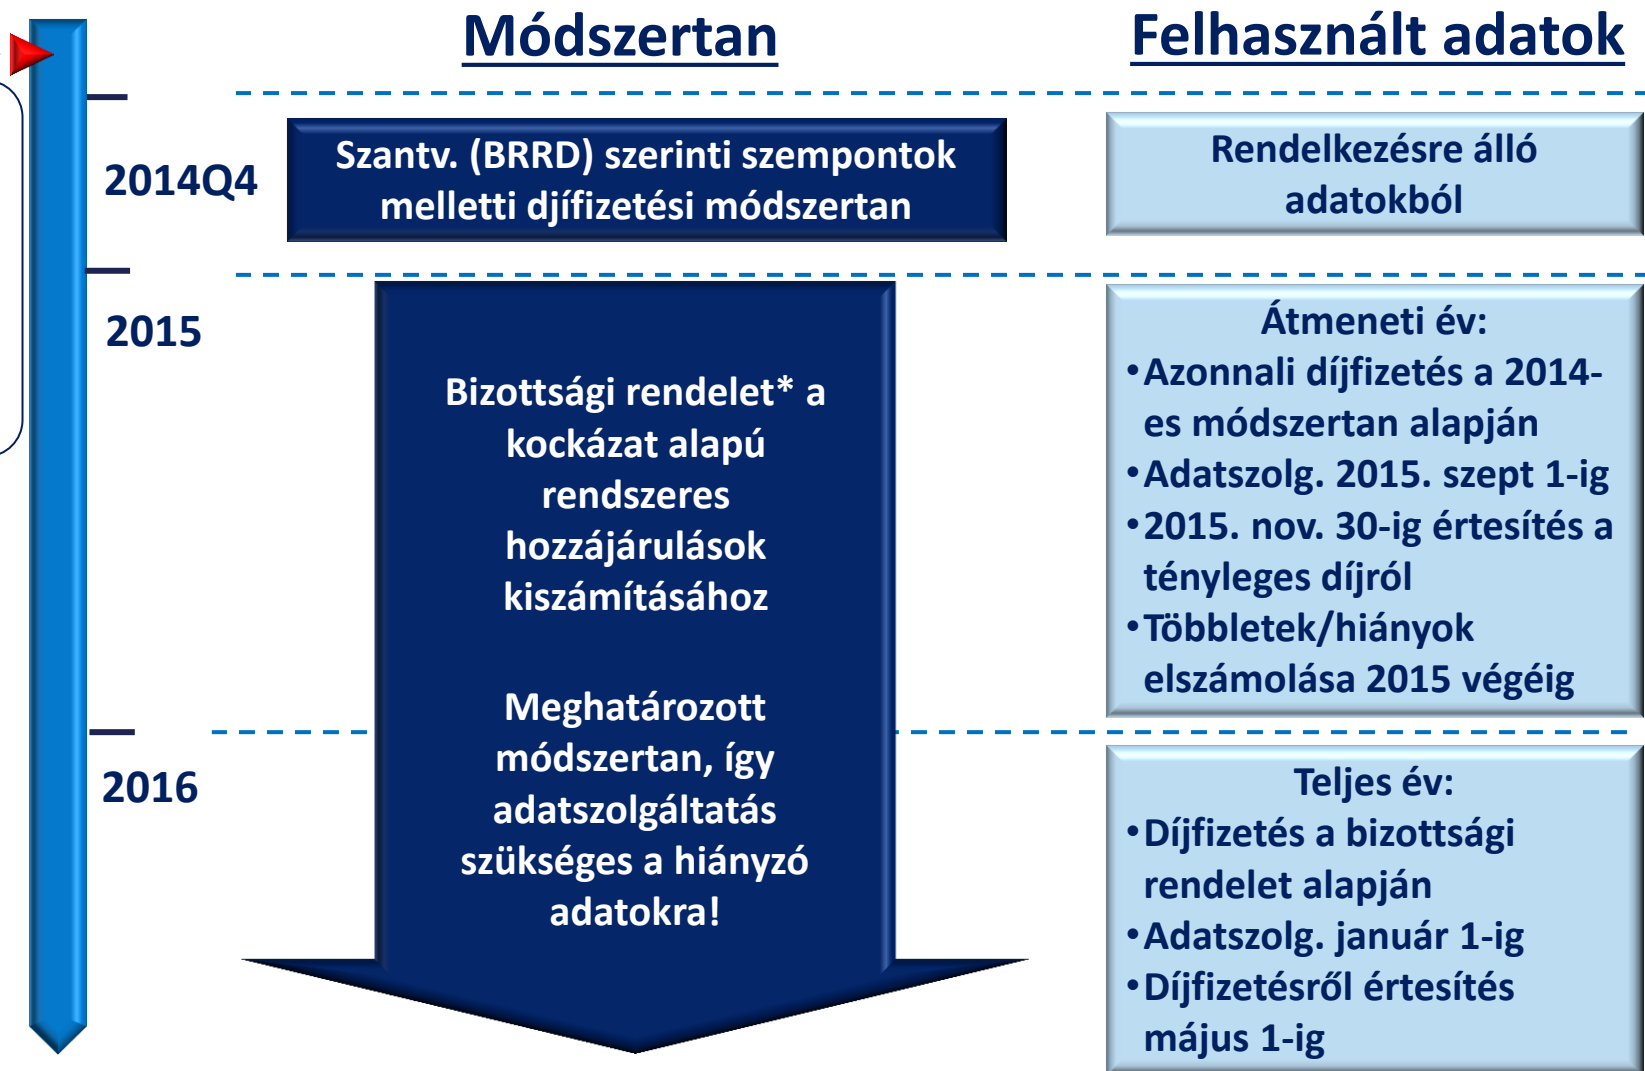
Módszertan

Felhasznált adatok

2014Q4

Szantv. (BRRD) szerinti szempontok melletti díjfizetési módszertan

Rendelkezésre álló adatokból

2015

Bizottsági rendelet* a kockázat alapú rendszeres hozzájárulások kiszámításához

Meghatározott módszertan, így adatszolgáltatás szükséges a hiányzó adatokra!

Átmeneti év:
•Azonnali díjfizetés a 2014-es módszertan alapján
•Adatszolg. 2015. szept 1-ig
•2015. nov. 30-ig értesítés a tényleges díjról
•Többletek/hiányok elszámolása 2015 végéig

2016

Teljes év:
•Díjfizetés a bizottsági rendelet alapján
•Adatszolg. január 1-ig
•Díjfizetésről értesítés május 1-ig